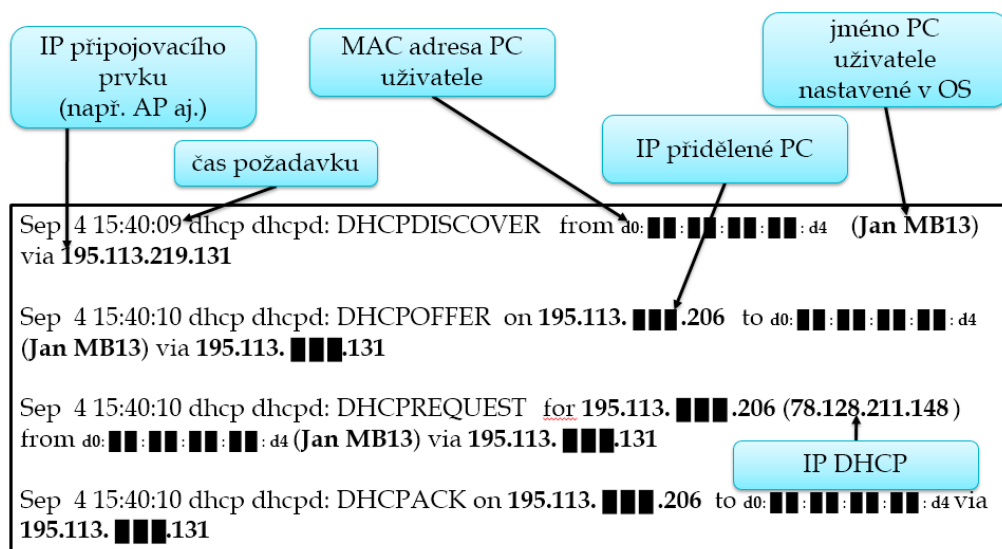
IP připojovacího prvku (např. AP aj.)

MAC adresa PC uživatele

jméno PC uživatele nastavené v OS

čas požadavku

IP přidělené PC

Sep 4 15:40:09 dhcp dhcpd: DHCPDISCOVER from d0:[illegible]:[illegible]:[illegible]:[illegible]:d4 (**Jan MB13**) via **195.113.219.131**

Sep 4 15:40:10 dhcp dhcpd: DHCPOFFER on **195.113.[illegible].206** to d0:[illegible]:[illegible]:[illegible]:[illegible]:d4 (**Jan MB13**) via **195.113.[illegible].131**

Sep 4 15:40:10 dhcp dhcpd: DHCPREQUEST for **195.113.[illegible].206** (**78.128.211.148**) from d0:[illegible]:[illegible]:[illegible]:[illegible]:d4 (**Jan MB13**) via **195.113.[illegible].131**

IP DHCP

Sep 4 15:40:10 dhcp dhcpd: DHCPACK on **195.113.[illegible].206** to d0:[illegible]:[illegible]:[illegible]:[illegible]:d4 via **195.113.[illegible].131**